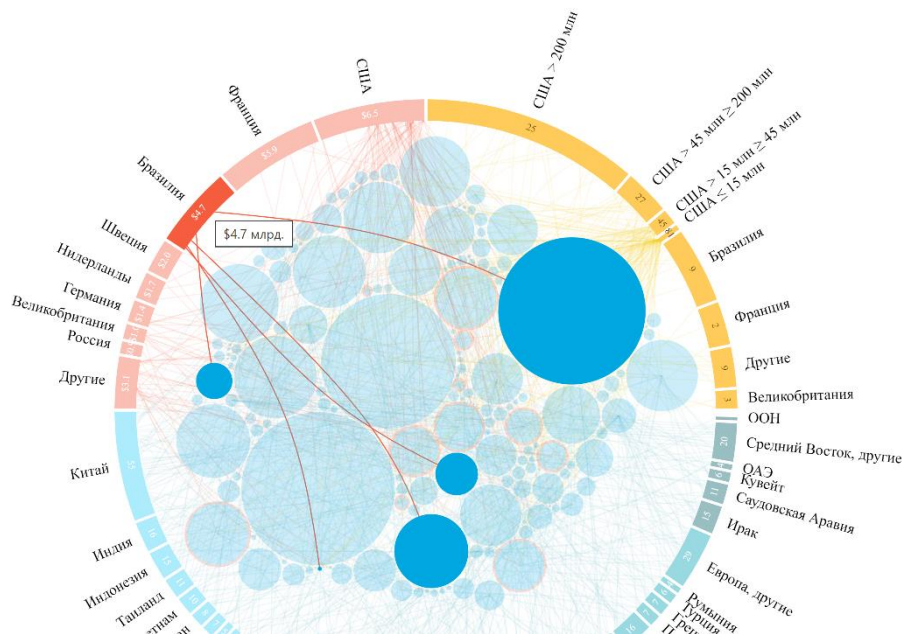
США > 200 млн
США
Франция
Бразилия
Швеция
Нидерланды
Германия
Великобритания
Россия
Другие
Китай
Индия
Индонезия
Таиланд
$6.5
$5.9
$4.7
$4.7 млрд.
25
27
США > 45 млн ≥ 200 млн
США > 15 млн ≥ 45 млн
США ≤ 15 млн
Бразилия
9
Франция
2
Другие
9
Великобритания
3
ООН
20
Средний Восток, другие
ОАЭ
Кувейт
11
Саудовская Аравия
15
Ирак
29
Европа, другие
Румыния
Турция
Греция
35
16
16